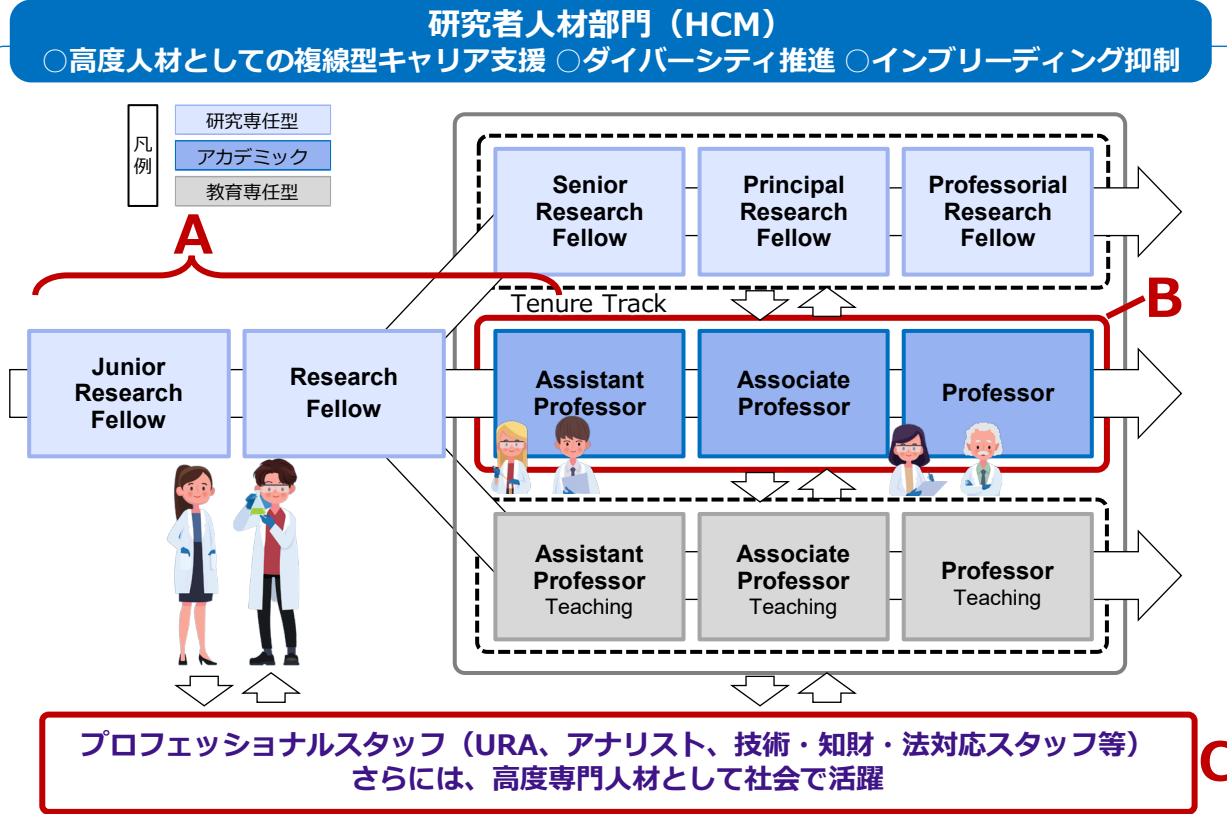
研究者人材部門（HCM）
○高度人材としての複線型キャリア支援 ○ダイバーシティ推進 ○インブリーディング抑制

凡例
研究専任型
アカデミック
教育専任型

A

Senior Research Fellow
Principal Research Fellow
Professorial Research Fellow

Tenure Track

B

Junior Research Fellow
Research Fellow

Assistant Professor
Associate Professor
Professor

Assistant Professor Teaching
Associate Professor Teaching
Professor Teaching

プロフェッショナルスタッフ（URA、アナリスト、技術・知財・法対応スタッフ等）
さらには、高度専門人材として社会で活躍

C